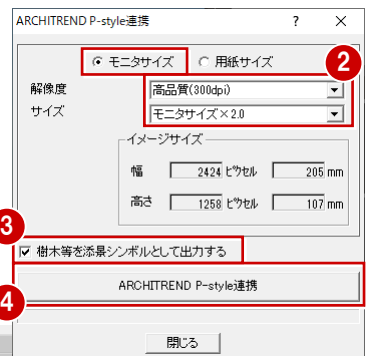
ARCHITREND P-style連携 ? ×

モニタサイズ 用紙サイズ

2

解像度 高品質(300dpi)

サイズ モニタサイズ×2.0

イメージサイズ

幅 2424 ピクセル 205 mm

高さ 1258 ピクセル 107 mm

3

樹木等を添景シンボルとして出力する

4

ARCHITREND P-style連携

閉じる